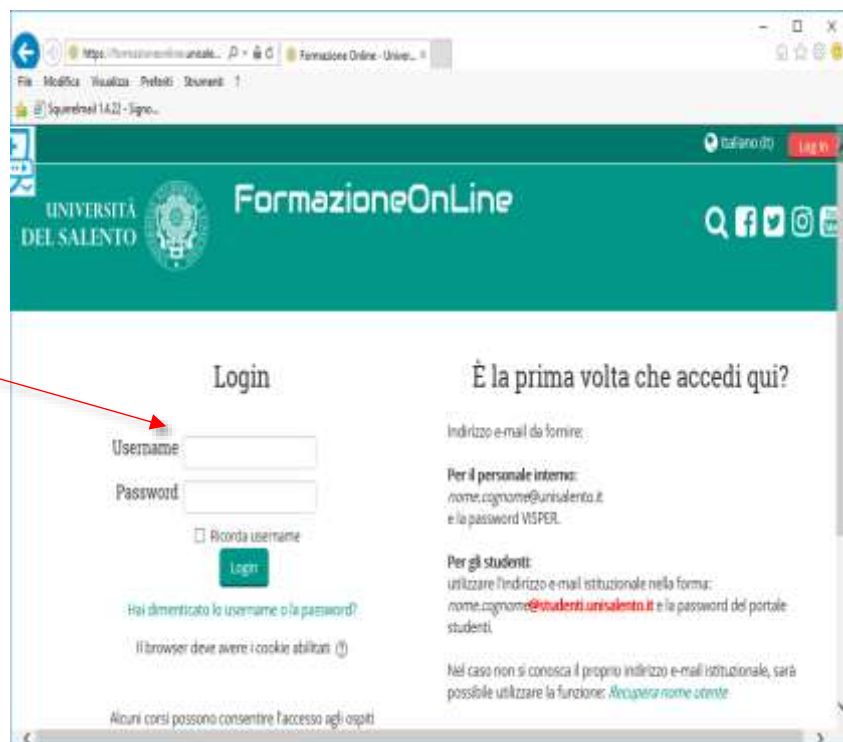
https://formazioneonline.unisale... Formazione Online - Univer...

File Modifica Visualizza Preferiti Strumenti ?

Squirrelmail 1.4.22 - Signo...

Italiano (it) Log in

UNIVERSITÀ DEL SALENTO

FormazioneOnLine

Login

Username

Password

Ricorda username

Login

Hai dimenticato lo username o la password?

Il browser deve avere i cookie abilitati

Alcuni corsi possono consentire l'accesso agli ospiti

È la prima volta che accedi qui?

Indirizzo e-mail da fornire:

Per il personale interno:
nome.cognome@unisalento.it
e la password VISPER.

Per gli studenti:
utilizzare l'indirizzo e-mail istituzionale nella forma:
nome.cognome@studenti.unisalento.it e la password del portale studenti.

Nel caso non si conosca il proprio indirizzo e-mail istituzionale, sarà possibile utilizzare la funzione: Recupera nome utente